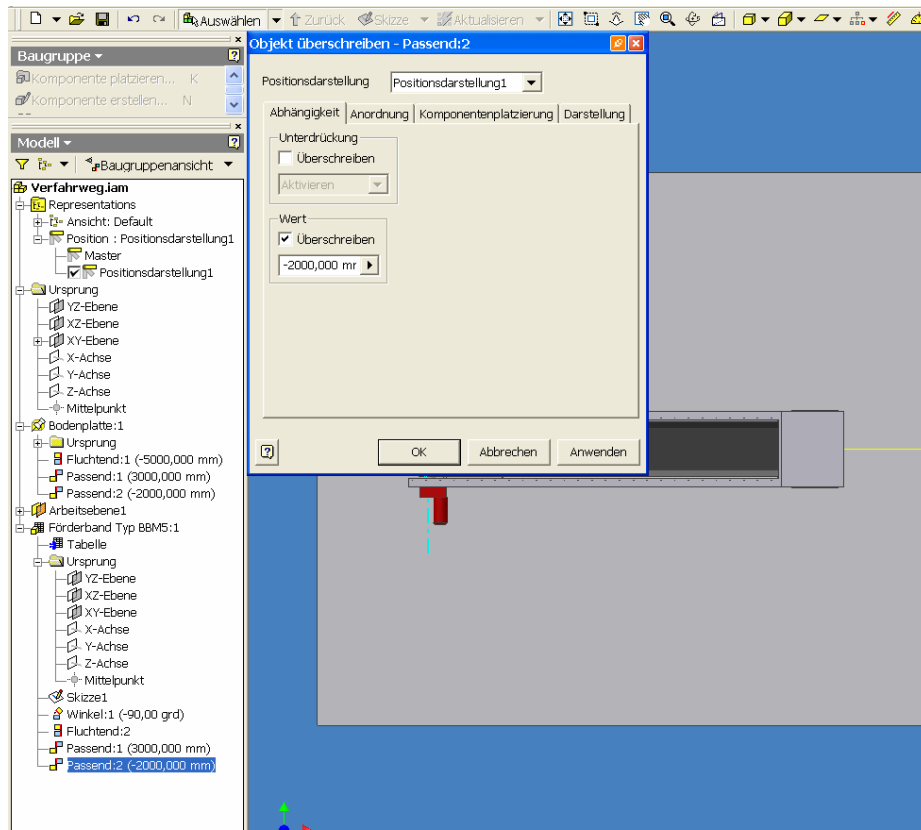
Auswählen ▾ Zurück Skizze ▾ Aktualisieren ▾

Baugruppe ▾
Komponente platzieren... K
Komponente erstellen... N

Modell ▾
Baugruppenansicht ▾

Verfahrweg.iam
Representations
Ansicht: Default
Position : Positionsdarstellung1
Master
Positionsdarstellung1
Ursprung
YZ-Ebene
XZ-Ebene
XY-Ebene
X-Achse
Y-Achse
Z-Achse
Mittelpunkt
Bodenplatte:1
Ursprung
Fluchtend:1 (-5000,000 mm)
Passend:1 (3000,000 mm)
Passend:2 (-2000,000 mm)
Arbeitsebene1
Förderband Typ BBM5:1
Tabelle
Ursprung
YZ-Ebene
XZ-Ebene
XY-Ebene
X-Achse
Y-Achse
Z-Achse
Mittelpunkt
Skizze1
Winkel:1 (-90,00 grd)
Fluchtend:2
Passend:1 (3000,000 mm)
Passend:2 (-2000,000 mm)

Objekt überschreiben - Passend:2

Positionsdarstellung Positionsdarstellung1

Abhängigkeit | Anordnung | Komponentenplatzierung | Darstellung

Unterdrückung
Überschreiben
Aktivieren

Wert
Überschreiben
-2000,000 mr

OK Abbrechen Anwenden